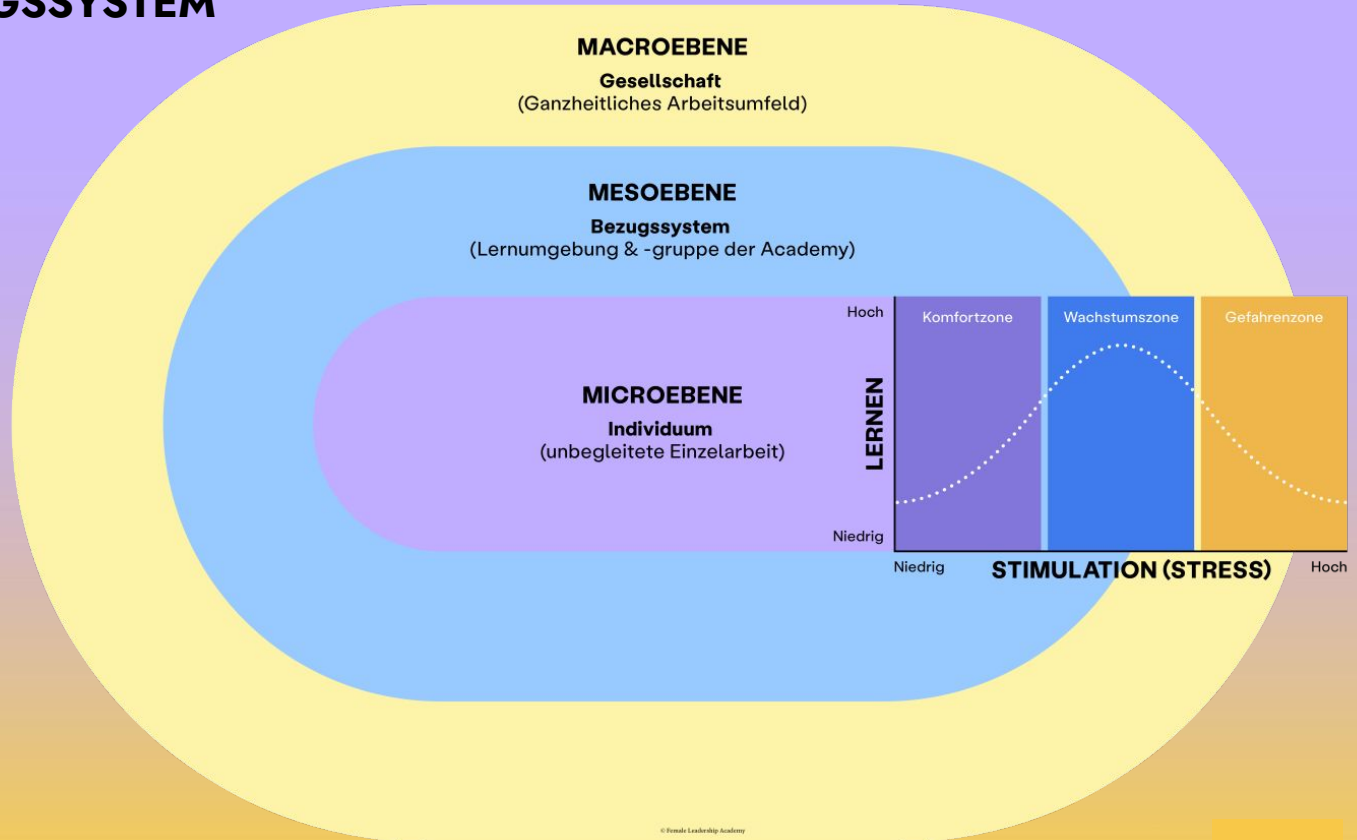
GSSYSTEM

MACROEBENE
Gesellschaft
(Ganzheitliches Arbeitsumfeld)

MESOEBENE
Bezugssystem
(Lernumgebung & -gruppe der Academy)

MICROEBENE
Individuum
(unbegleitete Einzelarbeit)

Hoch
LERNEN
Niedrig

Komfortzone
Wachstumszone
Gefahrenzone

Niedrig
STIMULATION (STRESS)
Hoch

© Female Leadership Academy